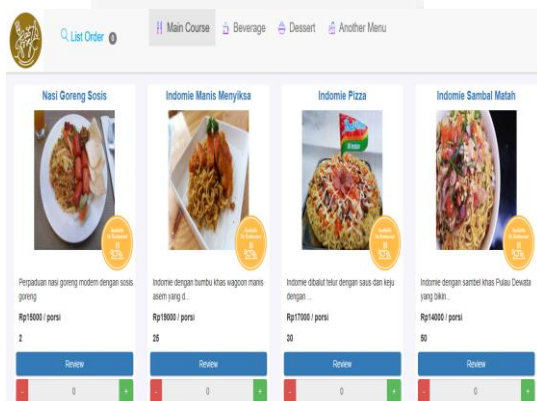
List Order 0

Main Course Beverage Dessert Another Menu

Nasi Goreng Sosis

Perpaduan nasi goreng modern dengan sosis goreng

Rp15000 / porsi

2

Review

- 0 +

Indomie Manis Menyiksa

Indomie dengan bumbu khas wagoon manis asem yang d...

Rp19000 / porsi

25

Review

- 0 +

Indomie Pizza

Indomie dibalut telur dengan saus dan keju dengan ...

Rp17000 / porsi

30

Review

- 0 +

Indomie Sambal Matah

Indomie dengan sambel khas Pulau Dewata yang bikin...

Rp14000 / porsi

50

Review

- 0 +